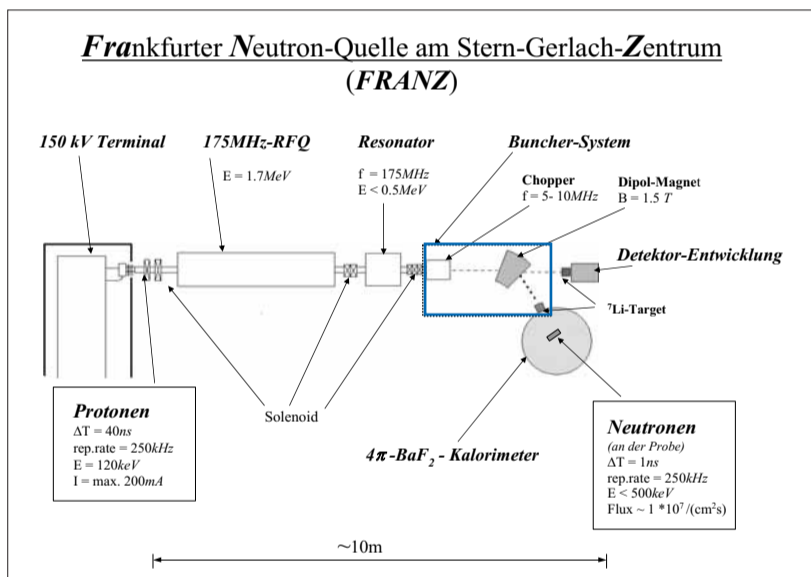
Frankfurter Neutron-Quelle am Stern-Gerlach-Zentrum (FRANZ)

150 kV Terminal

175MHz-RFQ
E = 1.7 $MeV$

Resonator
f = 175 $MHz$
E < 0.5 $MeV$

Buncher-System

Chopper
f = 5- 10 $MHz$

Dipol-Magnet
B = 1.5 $T$

Detektor-Entwicklung

$^7$Li-Target

Protonen
$\Delta T$ = 40 $ns$
rep.rate = 250 $kHz$
E = 120 $keV$
I = max. 200 $mA$

Solenoid

$4\pi$-BaF$_2$ - Kalorimeter

Neutronen
(an der Probe)
$\Delta T$ = 1 $ns$
rep.rate = 250 $kHz$
E < 500 $keV$
Flux ~ 1 *10$^7$/(cm$^2$s)

~10m